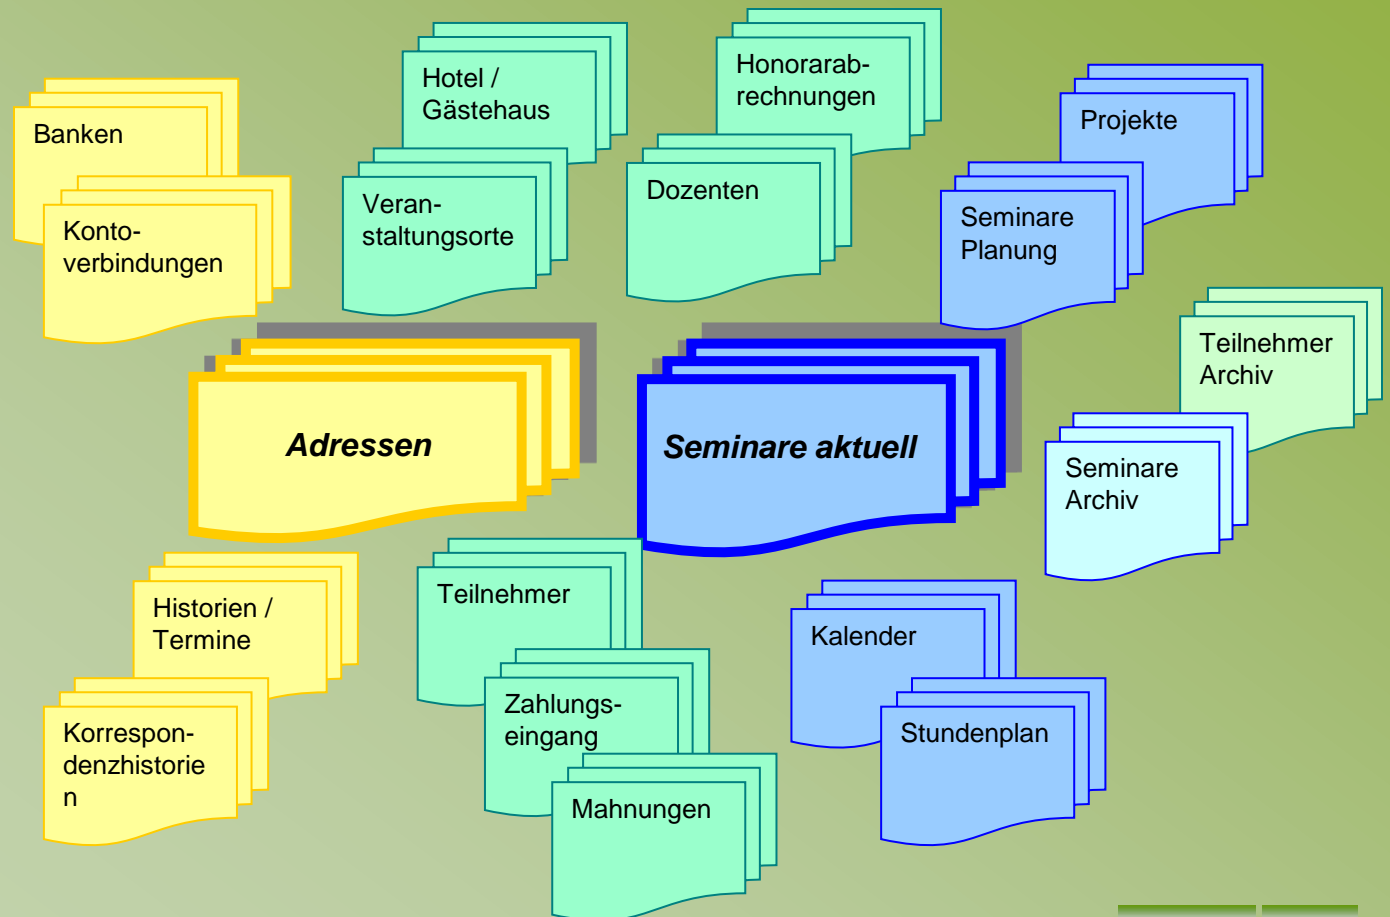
Banken

Kontoverbindungen

Hotel / Gästehaus

Veranstaltungsorte

Honorarabrechnungen

Dozenten

Projekte

Seminare Planung

Teilnehmer Archiv

Seminare Archiv

**Adressen**

**Seminare aktuell**

Historien / Termine

Korrespondenzhistorie n

Teilnehmer

Zahlungseingang

Mahnungen

Kalender

Stundenplan